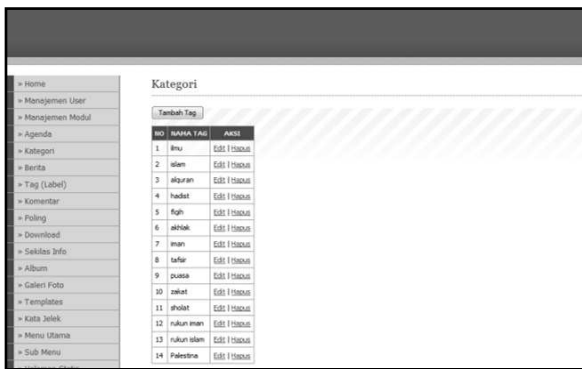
» Home
» Manajemen User
» Manajemen Modul
» Agenda
» Kategori
» Berita
» Tag (Label)
» Komentar
» Poling
» Download
» Sekilas Info
» Album
» Galeri Foto
» Templates
» Kata Jelek
» Menu Utama
» Sub Menu
» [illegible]

Kategori

Tambah Tag

| NO | NAMA TAG | AKSI |
|---|---|---|
| 1 | ilmu | Edit \| Hapus |
| 2 | islam | Edit \| Hapus |
| 3 | alquran | Edit \| Hapus |
| 4 | hadist | Edit \| Hapus |
| 5 | fiqih | Edit \| Hapus |
| 6 | akhlak | Edit \| Hapus |
| 7 | iman | Edit \| Hapus |
| 8 | tafsir | Edit \| Hapus |
| 9 | puasa | Edit \| Hapus |
| 10 | zakat | Edit \| Hapus |
| 11 | sholat | Edit \| Hapus |
| 12 | rukun iman | Edit \| Hapus |
| 13 | rukun islam | Edit \| Hapus |
| 14 | Palestina | Edit \| Hapus |